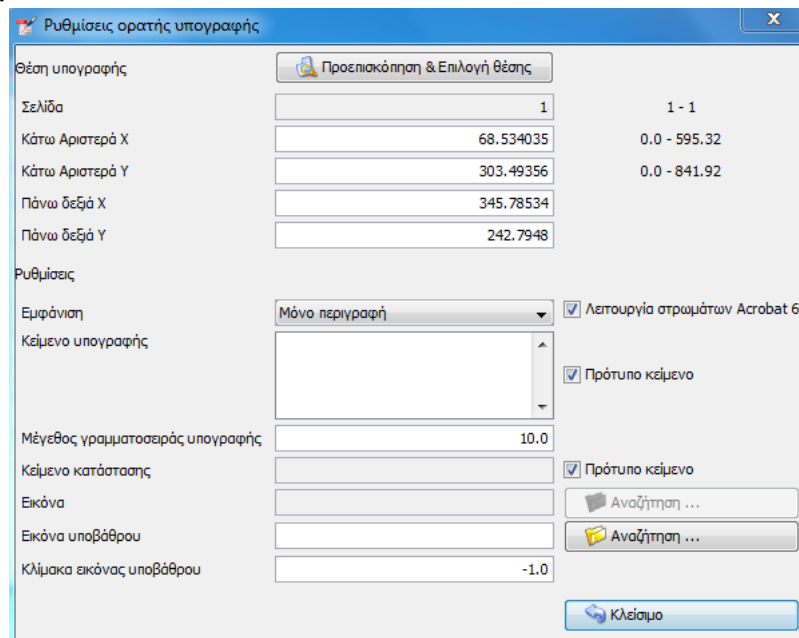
Ρυθμίσεις ορατής υπογραφής

X

Θέση υπογραφής

Προεπισκόπηση & Επιλογή θέσης

Σελίδα 1 1 - 1

Κάτω Αριστερά X 68.534035 0.0 - 595.32

Κάτω Αριστερά Y 303.49356 0.0 - 841.92

Πάνω δεξιά X 345.78534

Πάνω δεξιά Y 242.7948

Ρυθμίσεις

Εμφάνιση Μόνο περιγραφή

Λειτουργία στρωμάτων Acrobat 6

Κείμενο υπογραφής

Πρότυπο κείμενο

Μέγεθος γραμματοσειράς υπογραφής 10.0

Κείμενο κατάστασης

Πρότυπο κείμενο

Εικόνα

Αναζήτηση ...

Εικόνα υποβάθρου

Αναζήτηση ...

Κλίμακα εικόνας υποβάθρου -1.0

Κλείσιμο